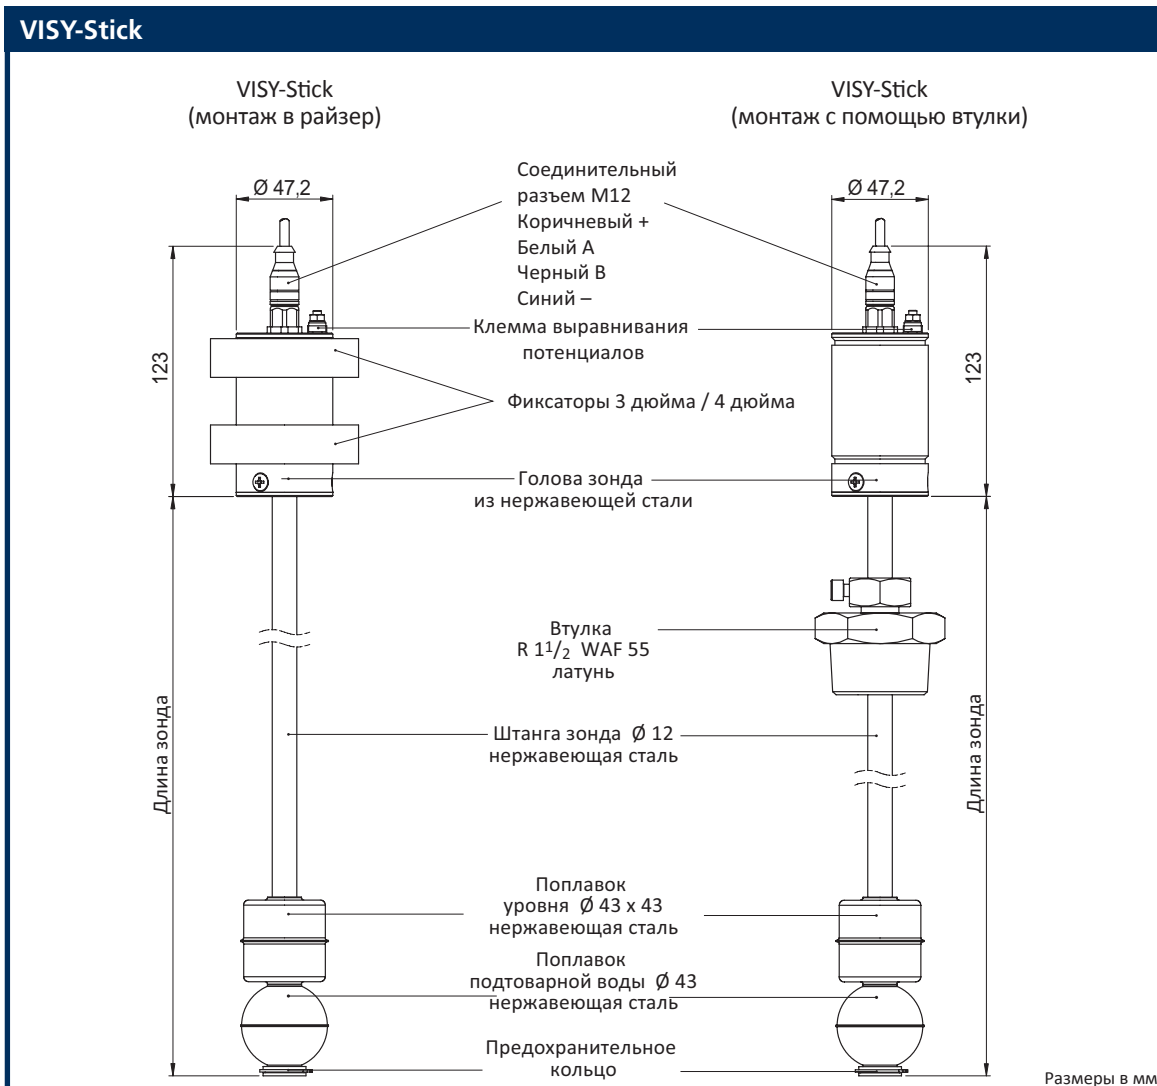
VISY-Stick

VISY-Stick
(монтаж в райзер)

VISY-Stick
(монтаж с помощью втулки)

Ø 47,2

Ø 47,2

Соединительный
разъем M12
Коричневый +
Белый A
Черный B
Синий –

Клемма выравнивания
потенциалов

123

123

Фиксаторы 3 дюйма / 4 дюйма

Голова зонда
из нержавеющей стали

Втулка
R $1^1/_2$ WAF 55
латунь

Длина зонда

Длина зонда

Штанга зонда Ø 12
нержавеющая сталь

Поплавок
уровня Ø 43 x 43
нержавеющая сталь

Поплавок
подтоварной воды Ø 43
нержавеющая сталь

Предохранительное
кольцо

Размеры в мм